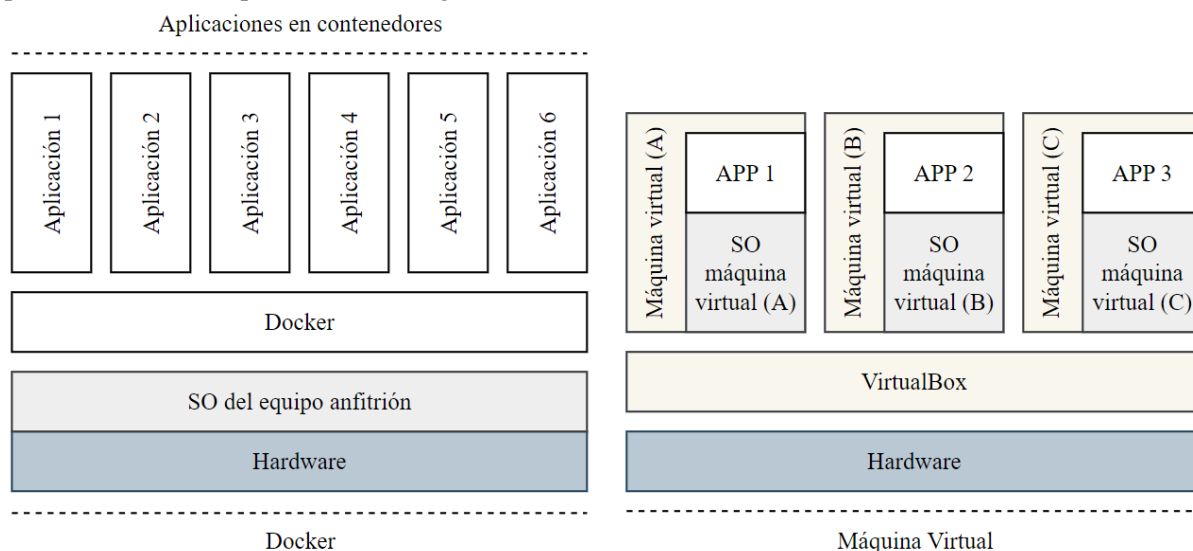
Aplicaciones en contenedores

Aplicación 1

Aplicación 2

Aplicación 3

Aplicación 4

Aplicación 5

Aplicación 6

Docker

SO del equipo anfitrión

Hardware

Docker

Máquina virtual (A)

APP 1

SO máquina virtual (A)

Máquina virtual (B)

APP 2

SO máquina virtual (B)

Máquina virtual (C)

APP 3

SO máquina virtual (C)

VirtualBox

Hardware

Máquina Virtual